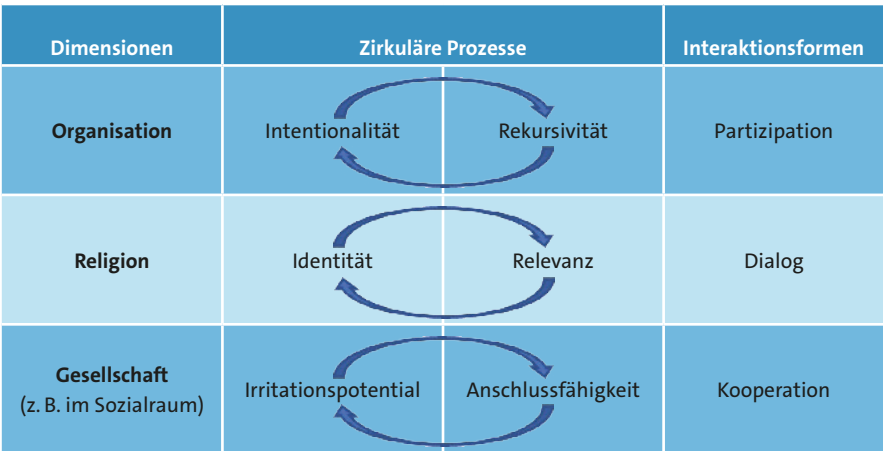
| Dimensionen | Zirkuläre Prozesse | | Interaktionsformen |
|---|---|---|---|
| **Organisation** | Intentionalität | Rekursivität | Partizipation |
| **Religion** | Identität | Relevanz | Dialog |
| **Gesellschaft** (z. B. im Sozialraum) | Irritationspotential | Anschlussfähigkeit | Kooperation |